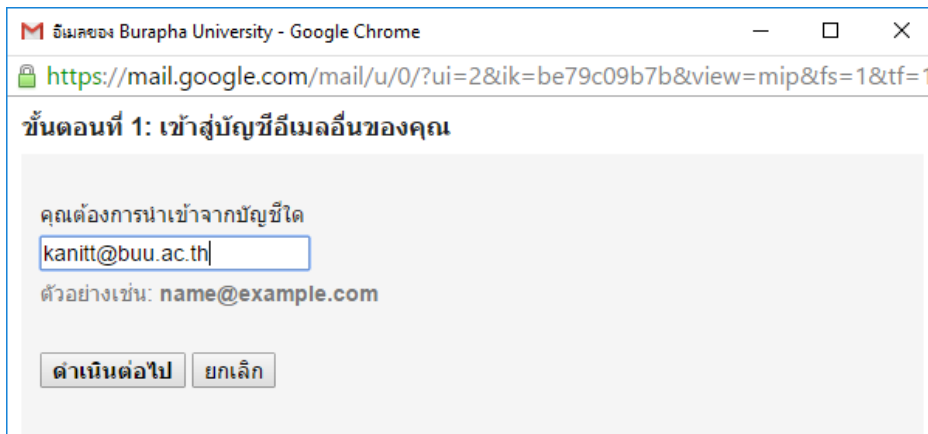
อีเมลของ Burapha University - Google Chrome

https://mail.google.com/mail/u/0/?ui=2&ik=be79c09b7b&view=mip&fs=1&tf=1

ขั้นตอนที่ 1: เข้าสู่บัญชีอีเมลอื่นของคุณ

คุณต้องการนำเข้าจากบัญชีใด

kanitt@buu.ac.th

ตัวอย่างเช่น: name@example.com

ดำเนินต่อไป ยกเลิก